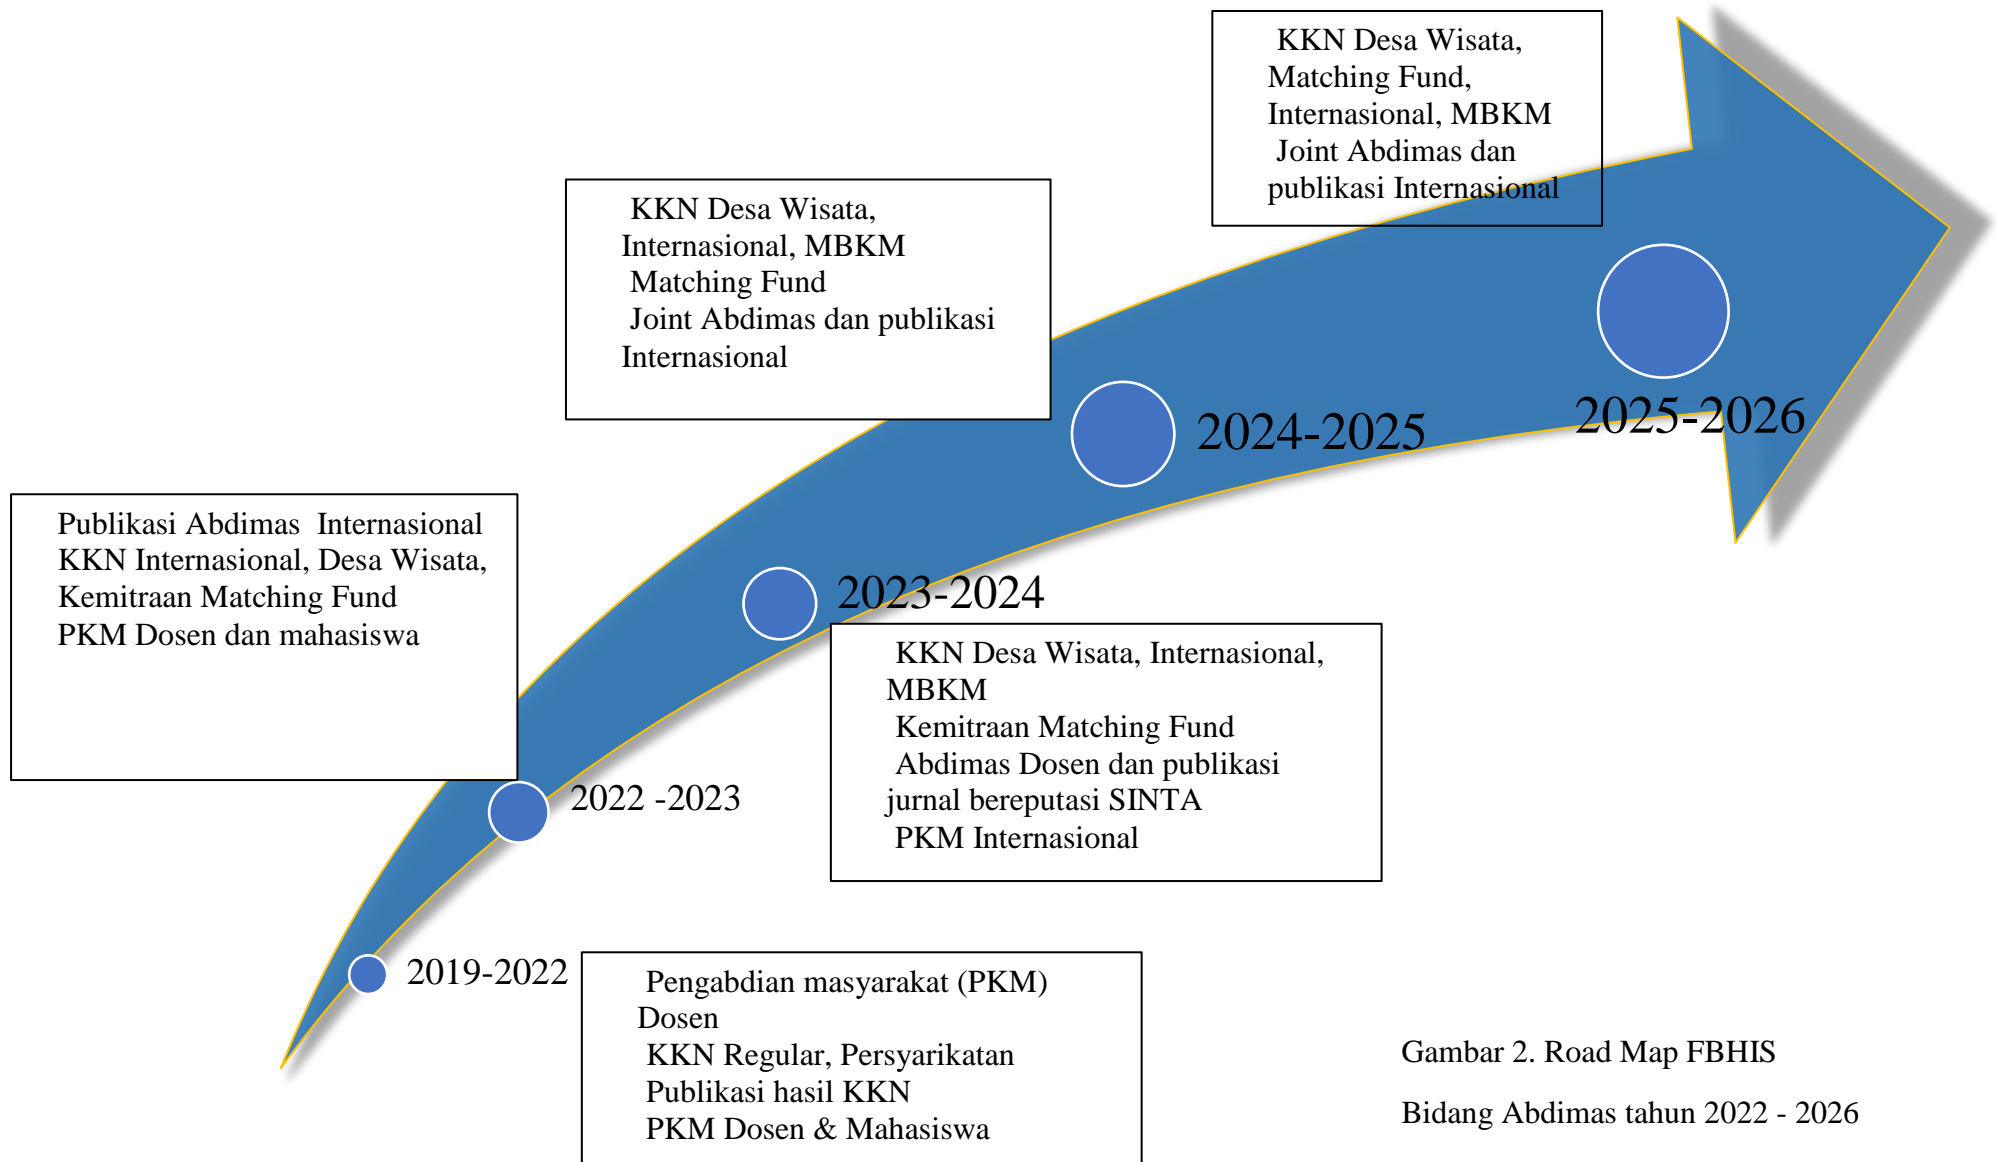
KKN Desa Wisata,
Matching Fund,
Internasional, MBKM
Joint Abdimas dan publikasi Internasional

KKN Desa Wisata,
Internasional, MBKM
Matching Fund
Joint Abdimas dan publikasi Internasional

2024-2025

2025-2026

Publikasi Abdimas Internasional
KKN Internasional, Desa Wisata,
Kemitraan Matching Fund
PKM Dosen dan mahasiswa

2023-2024

KKN Desa Wisata, Internasional, MBKM
Kemitraan Matching Fund
Abdimas Dosen dan publikasi jurnal bereputasi SINTA
PKM Internasional

2022 -2023

2019-2022

Pengabdian masyarakat (PKM) Dosen
KKN Regular, Persyarikatan
Publikasi hasil KKN
PKM Dosen & Mahasiswa

Gambar 2. Road Map FBHIS

Bidang Abdimas tahun 2022 - 2026